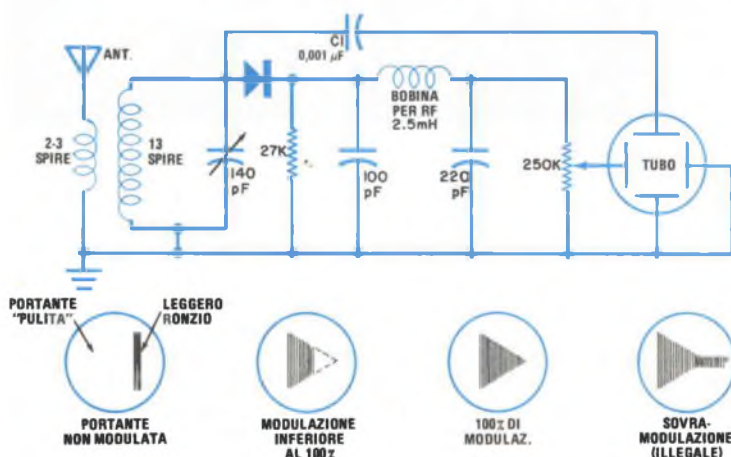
CI
0,001 $\mu$F

ANT.

2-3 SPIRE

13 SPIRE

140 pF

27K

100 pF

BOBINA PER RF 2.5mH

220 pF

250K

TUBO

PORTANTE "PULITA"

LEGGERO RONZIO

PORTANTE NON MODULATA

MODULAZIONE INFERIORE AL 100%

100% DI MODULAZ.

SOVRA-MODULAZIONE (ILLEGALE)